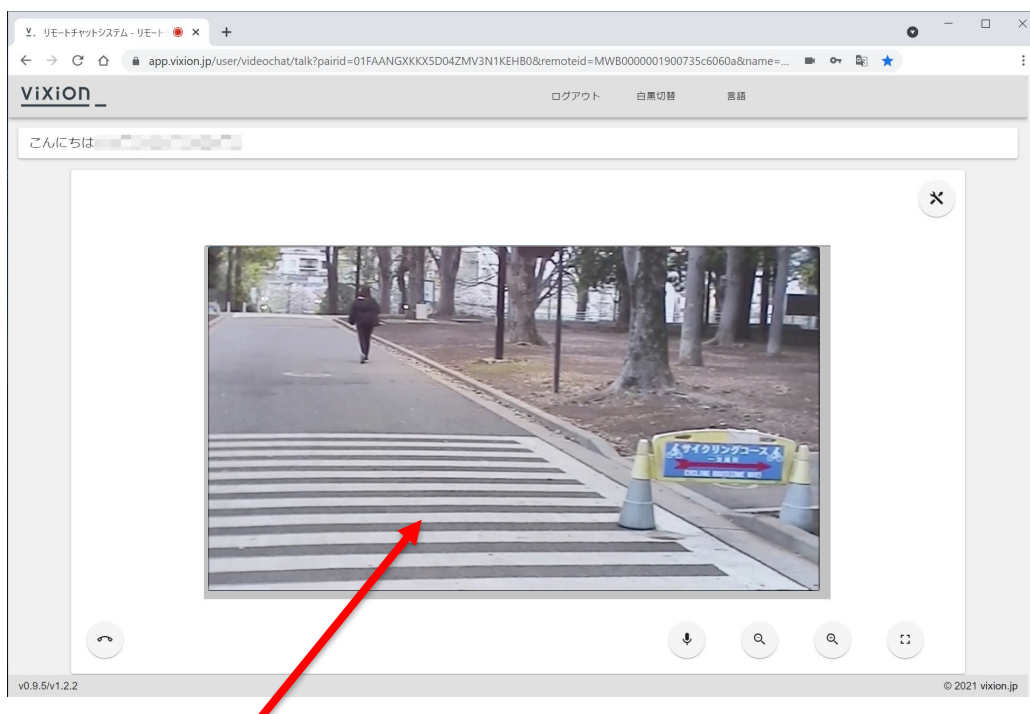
リモートチャットシステム - リモート ×
+
app.vixion.jp/user/videochat/talk?pairid=01FAANGXKKX5D04ZMV3N1KEHB0&remoteid=MWB0000001900735c6060a&name=...

ViXiON

ログアウト
白黒切替
言語

こんにちは

サイクリングコース
一方通行
CYCLING ROUTE ONE WAY

v0.9.5/v1.2.2
© 2021 vixion.jp